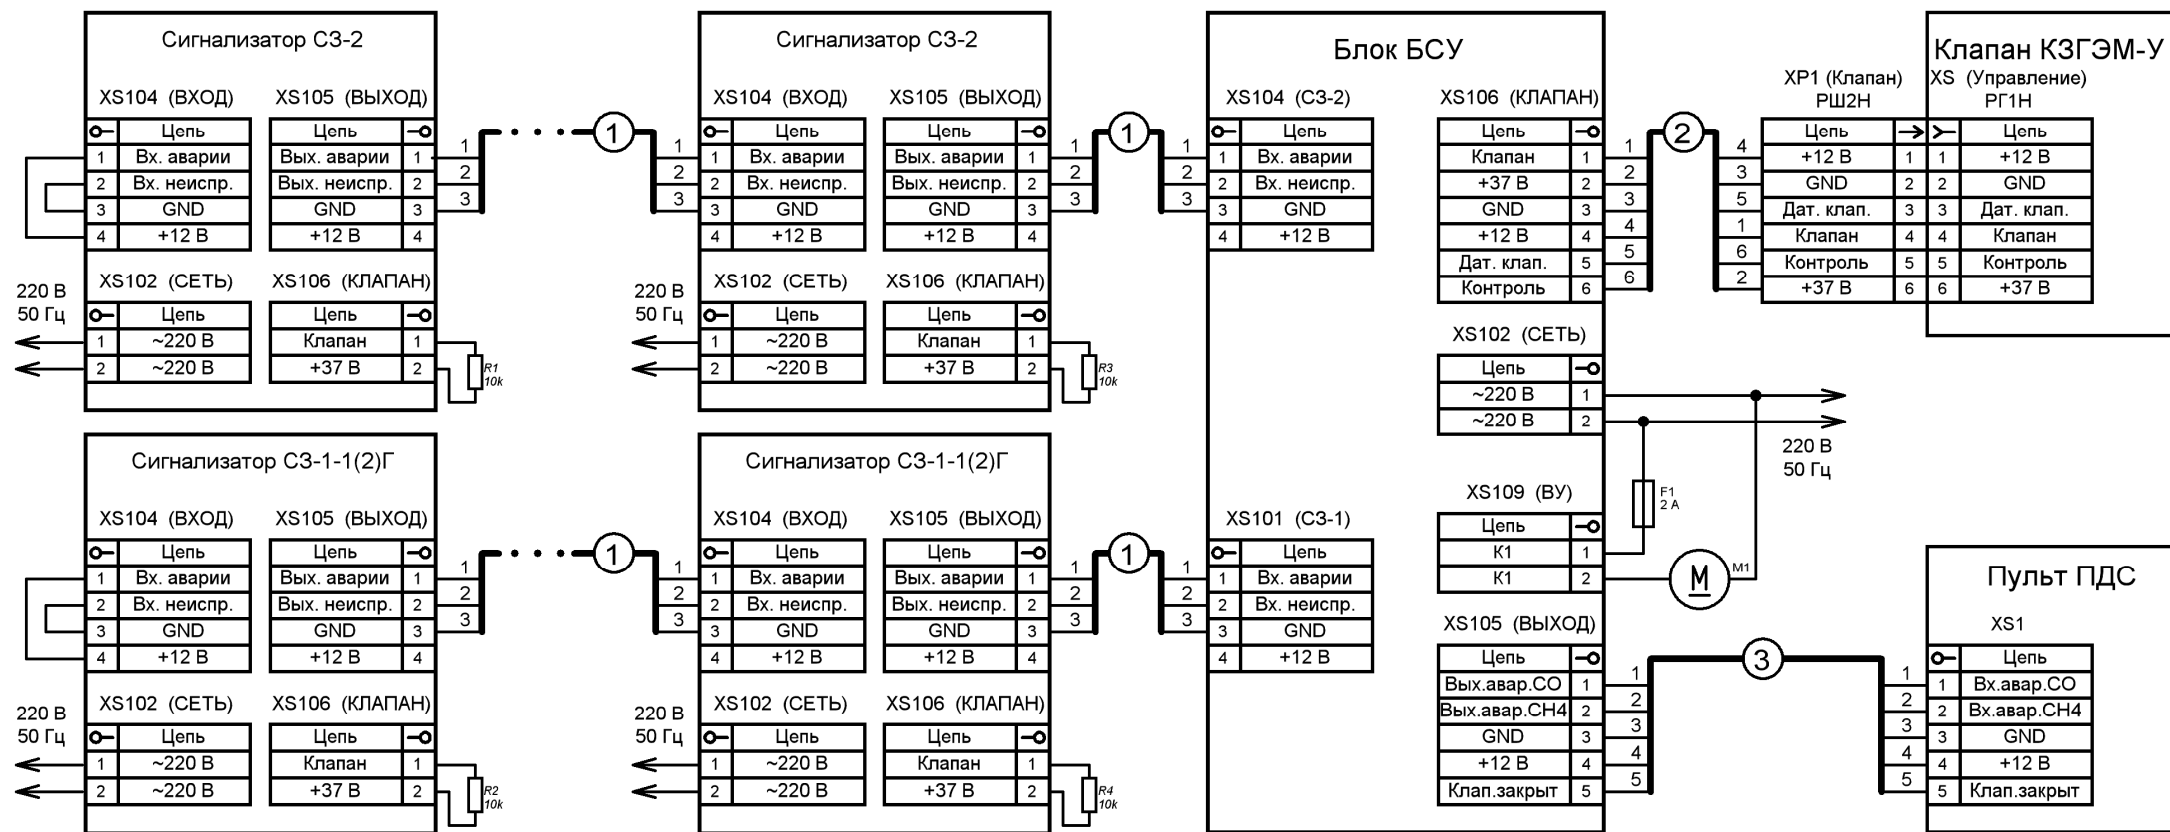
Сигнализатор СЗ-2

XS104 (ВХОД)

| | Цепь |
|---|---|
| 1 | Вх. аварии |
| 2 | Вх. неиспр. |
| 3 | GND |
| 4 | +12 В |

XS105 (ВЫХОД)

| Цепь | |
|---|---|
| Вых. аварии | 1 |
| Вых. неиспр. | 2 |
| GND | 3 |
| +12 В | 4 |

XS102 (СЕТЬ)

| | Цепь |
|---|---|
| 1 | ~220 В |
| 2 | ~220 В |

XS106 (КЛАПАН)

| Цепь | |
|---|---|
| Клапан | 1 |
| +37 В | 2 |

220 В
50 Гц

R1
10k

1 2 3 1 1 2 3

Сигнализатор СЗ-2

XS104 (ВХОД)

| | Цепь |
|---|---|
| 1 | Вх. аварии |
| 2 | Вх. неиспр. |
| 3 | GND |
| 4 | +12 В |

XS105 (ВЫХОД)

| Цепь | |
|---|---|
| Вых. аварии | 1 |
| Вых. неиспр. | 2 |
| GND | 3 |
| +12 В | 4 |

XS102 (СЕТЬ)

| | Цепь |
|---|---|
| 1 | ~220 В |
| 2 | ~220 В |

XS106 (КЛАПАН)

| Цепь | |
|---|---|
| Клапан | 1 |
| +37 В | 2 |

220 В
50 Гц

R3
10k

1 2 3 1 1 2 3

Блок БСУ

XS104 (СЗ-2)

| | Цепь |
|---|---|
| 1 | Вх. аварии |
| 2 | Вх. неиспр. |
| 3 | GND |
| 4 | +12 В |

XS106 (КЛАПАН)

| Цепь | |
|---|---|
| Клапан | 1 |
| +37 В | 2 |
| GND | 3 |
| +12 В | 4 |
| Дат. клап. | 5 |
| Контроль | 6 |

1 2 3 4 5 6 2 4 3 5 1 6 2

Клапан КЗГЭМ-У

XP1 (Клапан)
РШ2Н

| Цепь | |
|---|---|
| +12 В | 1 |
| GND | 2 |
| Дат. клап. | 3 |
| Клапан | 4 |
| Контроль | 5 |
| +37 В | 6 |

XS (Управление)
РГ1Н

| | Цепь |
|---|---|
| 1 | +12 В |
| 2 | GND |
| 3 | Дат. клап. |
| 4 | Клапан |
| 5 | Контроль |
| 6 | +37 В |

XS102 (СЕТЬ)

| Цепь | |
|---|---|
| ~220 В | 1 |
| ~220 В | 2 |

220 В
50 Гц

F1
2 A

XS109 (ВУ)

| Цепь | |
|---|---|
| К1 | 1 |
| К1 | 2 |

M M1

Сигнализатор СЗ-1-1(2)Г

XS104 (ВХОД)

| | Цепь |
|---|---|
| 1 | Вх. аварии |
| 2 | Вх. неиспр. |
| 3 | GND |
| 4 | +12 В |

XS105 (ВЫХОД)

| Цепь | |
|---|---|
| Вых. аварии | 1 |
| Вых. неиспр. | 2 |
| GND | 3 |
| +12 В | 4 |

XS102 (СЕТЬ)

| | Цепь |
|---|---|
| 1 | ~220 В |
| 2 | ~220 В |

XS106 (КЛАПАН)

| Цепь | |
|---|---|
| Клапан | 1 |
| +37 В | 2 |

220 В
50 Гц

R2
10k

1 2 3 1 1 2 3

Сигнализатор СЗ-1-1(2)Г

XS104 (ВХОД)

| | Цепь |
|---|---|
| 1 | Вх. аварии |
| 2 | Вх. неиспр. |
| 3 | GND |
| 4 | +12 В |

XS105 (ВЫХОД)

| Цепь | |
|---|---|
| Вых. аварии | 1 |
| Вых. неиспр. | 2 |
| GND | 3 |
| +12 В | 4 |

XS102 (СЕТЬ)

| | Цепь |
|---|---|
| 1 | ~220 В |
| 2 | ~220 В |

XS106 (КЛАПАН)

| Цепь | |
|---|---|
| Клапан | 1 |
| +37 В | 2 |

220 В
50 Гц

R4
10k

1 2 3 1 1 2 3

XS101 (СЗ-1)

| | Цепь |
|---|---|
| 1 | Вх. аварии |
| 2 | Вх. неиспр. |
| 3 | GND |
| 4 | +12 В |

XS105 (ВЫХОД)

| Цепь | |
|---|---|
| Вых.авар.CO | 1 |
| Вых.авар.CH4 | 2 |
| GND | 3 |
| +12 В | 4 |
| Клап.закрыт | 5 |

1 2 3 4 5 3 1 2 3 4 5

Пульт ПДС

XS1

| | Цепь |
|---|---|
| 1 | Вх.авар.CO |
| 2 | Вх.авар.CH4 |
| 3 | GND |
| 4 | +12 В |
| 5 | Клап.закрыт |